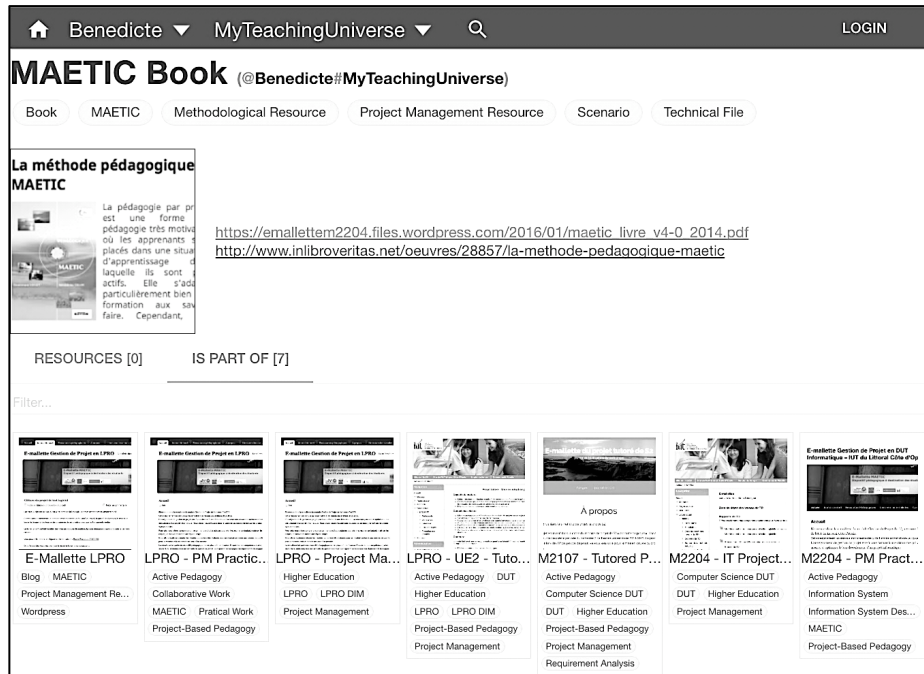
Benedicte ▼ MyTeachingUniverse ▼ LOGIN

MAETIC Book (@Benedicte#MyTeachingUniverse)

Book MAETIC Methodological Resource Project Management Resource Scenario Technical File

La méthode pédagogique MAETIC

La pédagogie par pr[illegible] est une forme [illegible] pédagogie très motiva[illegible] où les apprenants s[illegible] placés dans une situa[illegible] d'apprentissage d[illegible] laquelle ils sont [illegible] actifs. Elle s'ada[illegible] particulièrement bien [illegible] formation aux sav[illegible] faire. Cependant,

https://emallettem2204.files.wordpress.com/2016/01/maetic_livre_v4-0_2014.pdf
http://www.inlibroveritas.net/oeuvres/28857/la-methode-pedagogique-maetic

RESOURCES [0] IS PART OF [7]

Filter...

E-Mallette LPRO
Blog MAETIC Project Management Re... Wordpress

LPRO - PM Practic...
Active Pedagogy Collaborative Work MAETIC Pratical Work Project-Based Pedagogy

LPRO - Project Ma...
Higher Education LPRO LPRO DIM Project Management

LPRO - UE2 - Tuto...
Active Pedagogy DUT Higher Education LPRO LPRO DIM Project-Based Pedagogy Project Management

A propos
M2107 - Tutored P...
Active Pedagogy Computer Science DUT DUT Higher Education Project-Based Pedagogy Project Management Requirement Analysis

M2204 - IT Project...
Computer Science DUT DUT Higher Education Project Management

E-mallette Gestion de Projet en DUT Informatique • IUT du Littoral Côte d'Op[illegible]
M2204 - PM Pract...
Active Pedagogy Information System Information System Des... MAETIC Project-Based Pedagogy